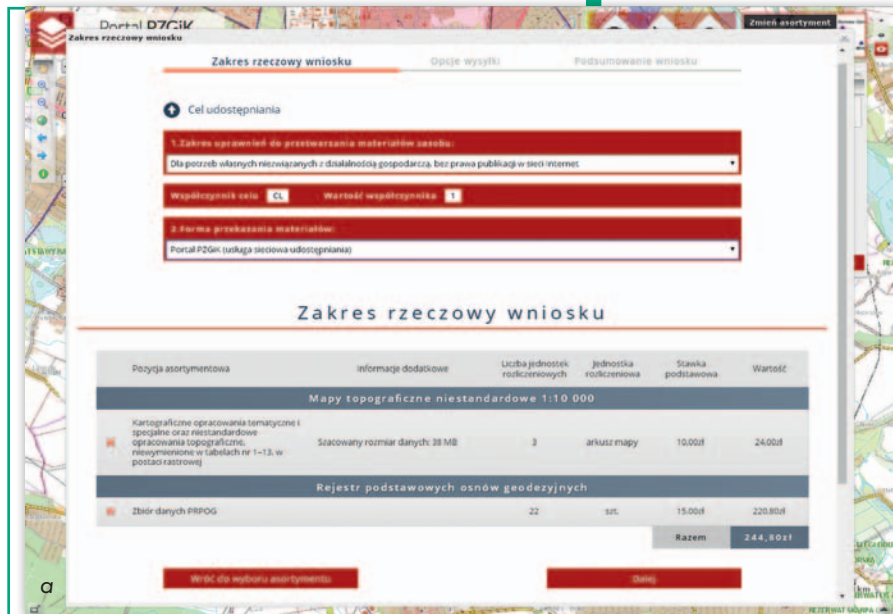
Portal PZGiK

Zmień asortyment

Zakres rzeczowy wniosku

Zakres rzeczowy wniosku

Opcje wysyłki

Podsumowanie wniosku

Cel udostępniania

1.Zakres uprawnień do przetwarzania materiałów zasobu:

Dla potrzeb własnych niezwiązanych z działalnością gospodarczą, bez prawa publikacji w sieci Internet

Współczynnik celu CL Wartość współczynnika 1

2.Forma przekazania materiałów:

Portal PZGiK (usługa sieciowa udostępniania)

Zakres rzeczowy wniosku

| | Pozycja asortymentowa | Informacje dodatkowe | Liczba jednostek rozliczeniowych | Jednostka rozliczeniowa | Stawka podstawowa | Wartość |
|---|---|---|---|---|---|---|
| Mapy topograficzne niestandardowe 1:10 000 | | | | | | |
| | Kartograficzne opracowania tematyczne i specjalne oraz niestandardowe opracowania topograficzne, niewymienione w tabelach nr 1-13, w postaci rastrowej | Szacowany rozmiar danych: 38 MB | 3 | arkusz mapy | 10,00zł | 24,00zł |
| Rejestr podstawowych osnów geodezyjnych | | | | | | |
| | Zbiór danych PRPOG | | 22 | szt. | 15,00zł | 220,80zł |
| | | | | | Razem | 244,80zł |

Wróć do wyboru asortymentu

Dalej

a